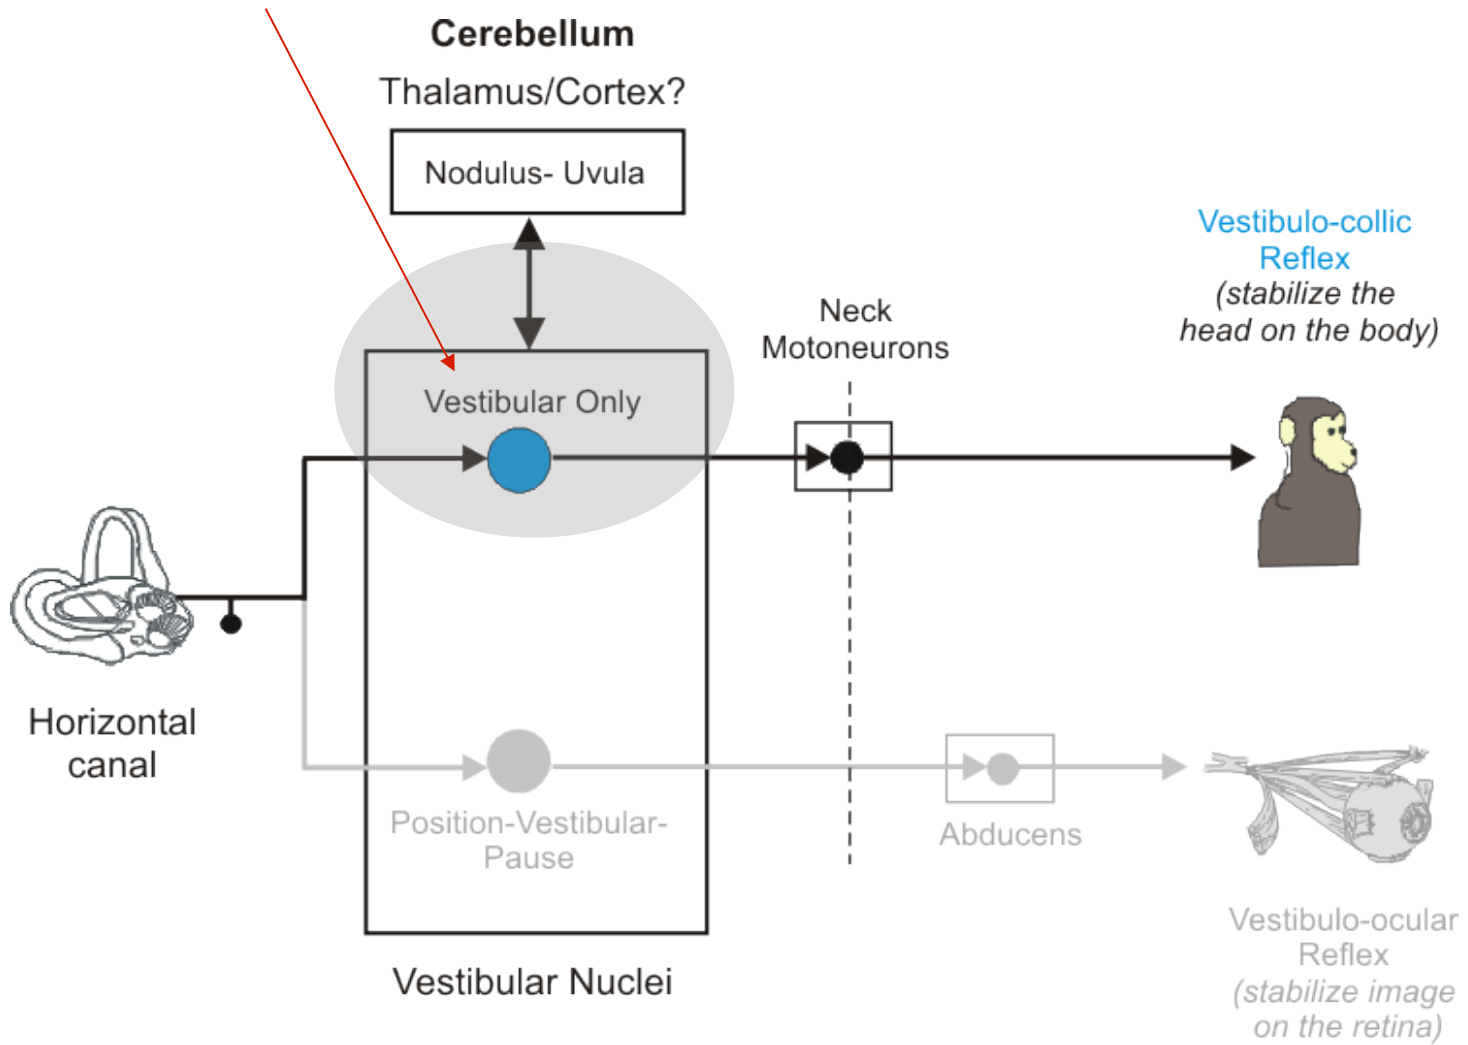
Cerebellum

Thalamus/Cortex?

Nodulus- Uvula

Vestibulo-collic Reflex
(stabilize the head on the body)

Neck Motoneurons

Vestibular Only

Horizontal canal

Position-Vestibular-Pause

Abducens

Vestibular Nuclei

Vestibulo-ocular Reflex
(stabilize image on the retina)